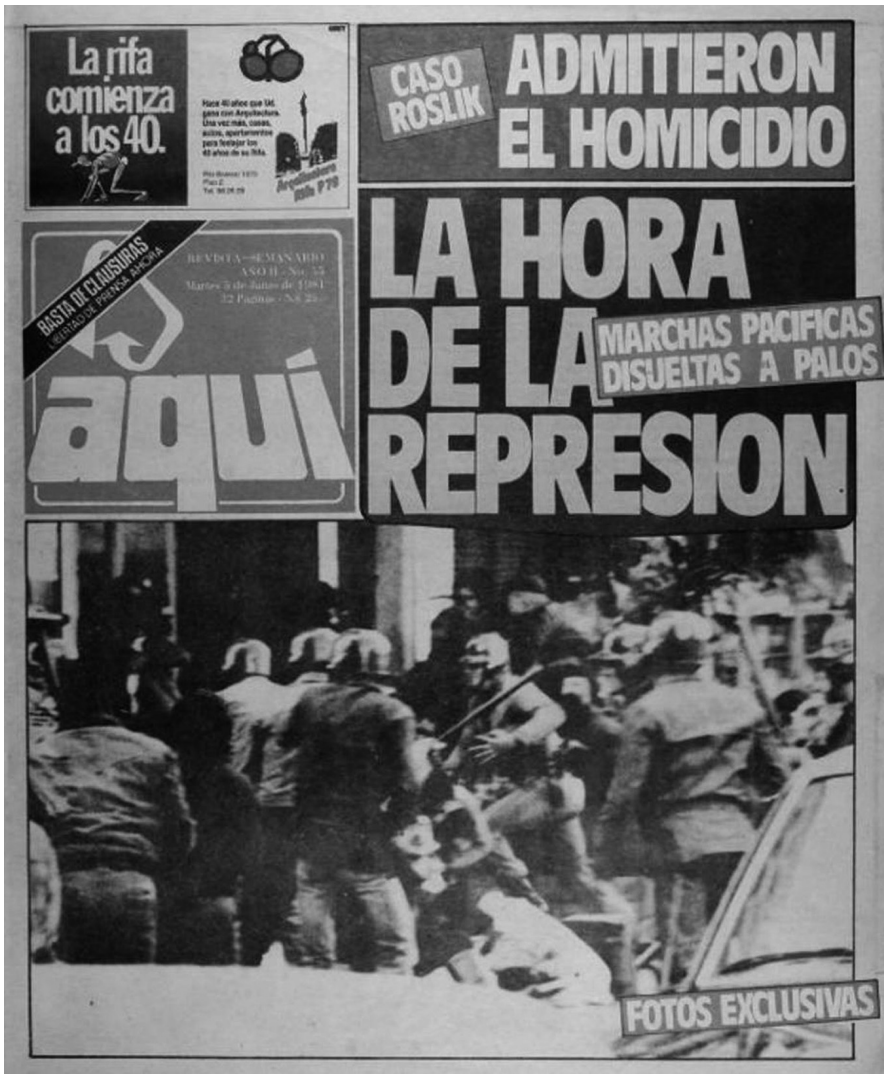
La rifa comienza a los 40.

Hace 40 años que Ud. gana con Arquitectura. Una vez más, casas, autos, apartamentos para festejar los 40 años de su Rifa.

Río Branco 1370 Piso 2 Tel. 98 26 29

Arquitectura Rifa P78

CASO ROSLIK

ADMITIERON EL HOMICIDIO

BASTA DE CLAUSURAS LIBERTAD DE PRENSA AHORA

REVISTA - SEMANARIO AÑO II - No. 55 Martes 5 de Junio de 1984 32 Páginas - N$ 25

aquí

LA HORA DE LA REPRESION

MARCHAS PACIFICAS DISUELTAS A PALOS

FOTOS EXCLUSIVAS